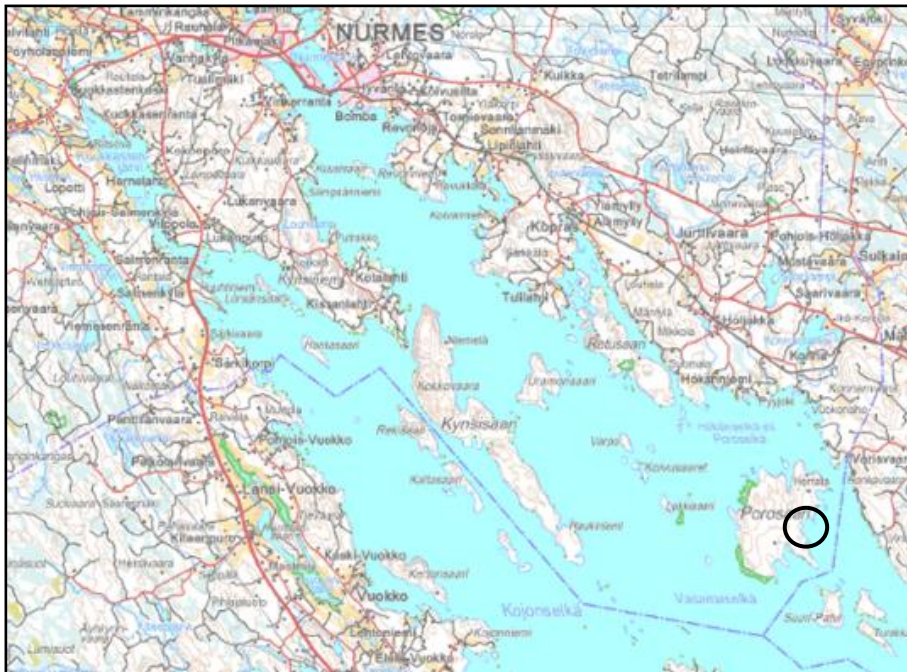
NURMES
Lehtovaara
Kulkka
Tetrilampi
Lipinlahti
Bomba
Revonlahti
Sonnianmäki
Vanhakylä
Hernelahti
Lopotti
Pohjois-Salmenkylä
Viinijoki
Lukanvaara
Salmenranta
Kotalahti
Kissanlahti
Särkikorpi
Kopra
Tullilahti
Rotusaari
Juurtivaara
Pohjois-Hoilakka
Mustavaara
Saarivaara
Sulkala
Hoilakka
Kohtila
Hoikanniemi
Kokkovaara
Kynsisaari
Uramonsaari
Pohjois-Vuokko
Lansi-Vuokko
Keski-Vuokko
Vuokko
Kilsaari
Paukeniemi
Porosaari
Hertala
Kojonselkä
Vasamaselkä
Suuri-Pahe
Lehtoniemi
Pentinvaara
Vaarantanvaara